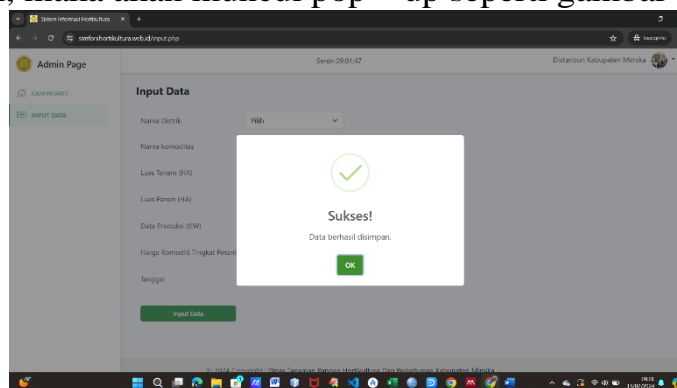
, maka akan muncul pop - up seperti gambar

Sistem Informasi Hortikultura

simforhortikultura.web.id/input.php

Incognito

Admin Page

Senin 09:01:47

Distanbun Kabupaten Mimika

DASHBOARD

INPUT DATA

Input Data

Nama Distrik

Pilih

Nama komoditas

Luas Tanam (HA)

Luas Panen (HA)

Data Produksi (KW)

Harga Komoditi Tingkat Petani

Tanggal

Input Data

Sukses!

Data berhasil disimpan.

OK

© 2024 Copyright : Dinas Tanaman Pangan Hortikultura Dan Perkebunan Kabupaten Mimika

09:01
11/30/2024